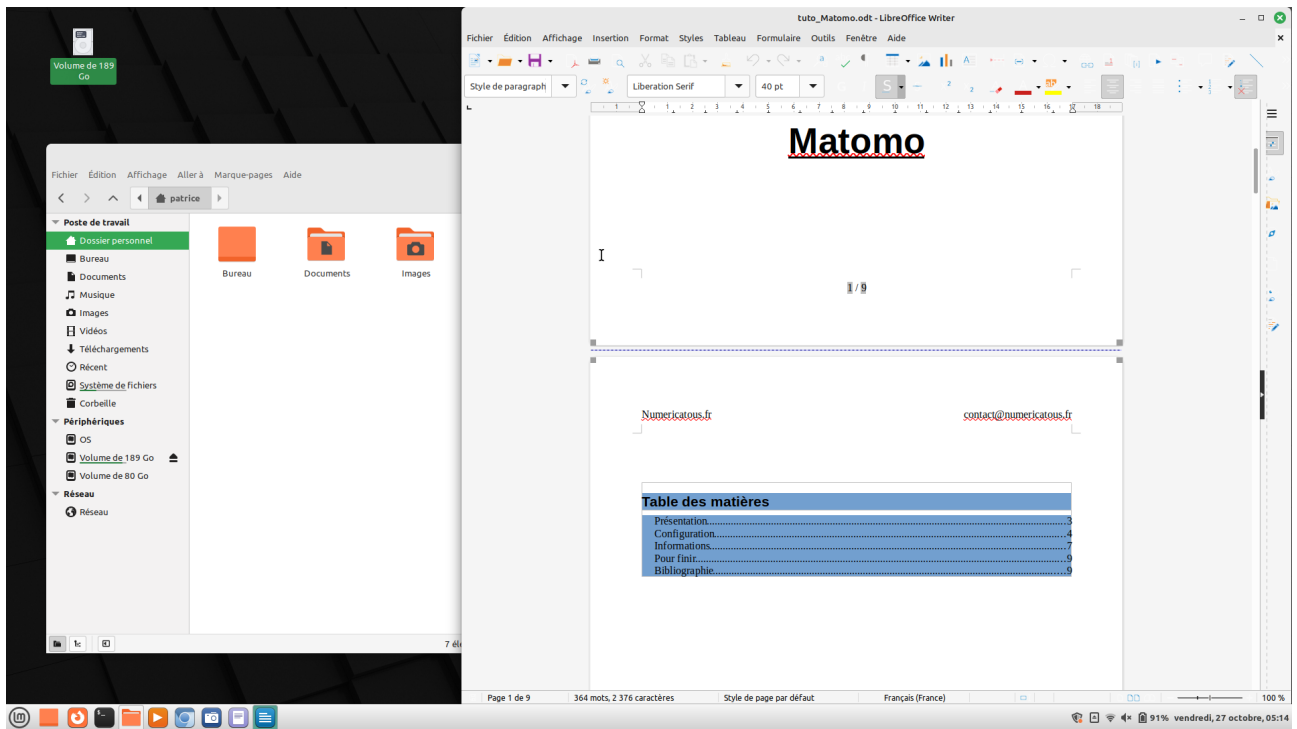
Volume de 189 Go

Fichier Édition Affichage Aller à Marque-pages Aide

patrice

Poste de travail
Dossier personnel
Bureau
Documents
Musique
Images
Vidéos
Téléchargements
Récent
Système de fichiers
Corbeille
Périphériques
OS
Volume de 189 Go
Volume de 80 Go
Réseau
Réseau

Bureau
Documents
Images

7 él

tuto_Matomo.odt - LibreOffice Writer

Fichier Édition Affichage Insertion Format Styles Tableau Formulaire Outils Fenêtre Aide

Style de paragraph
Liberation Serif
40 pt

Matomo

1 / 9

Numericatous.fr
contact@numericatous.fr

Table des matières

Présentation....................................................................................................3
Configuration...................................................................................................4
Informations.....................................................................................................7
Pour finir...........................................................................................................9
Bibliographie.....................................................................................................9

Page 1 de 9
364 mots, 2 376 caractères
Style de page par défaut
Français (France)
100 %

91% vendredi, 27 octobre, 05:14